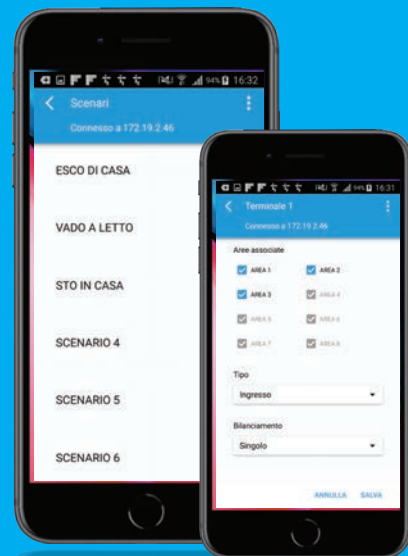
94% 16:32

Scenari

Connesso a 172.19.2.46

ESCO DI CASA

VADO A LETTO

STO IN CASA

SCENARIO 4

SCENARIO 5

SCENARIO 6

94% 16:31

Terminale 1

Connesso a 172.19.2.46

Aree associate

AREA 1
AREA 2
AREA 3
AREA 4
AREA 5
AREA 6
AREA 7
AREA 8

Tipo

Ingresso

Bilanciamento

Singolo

ANNULLA SALVA